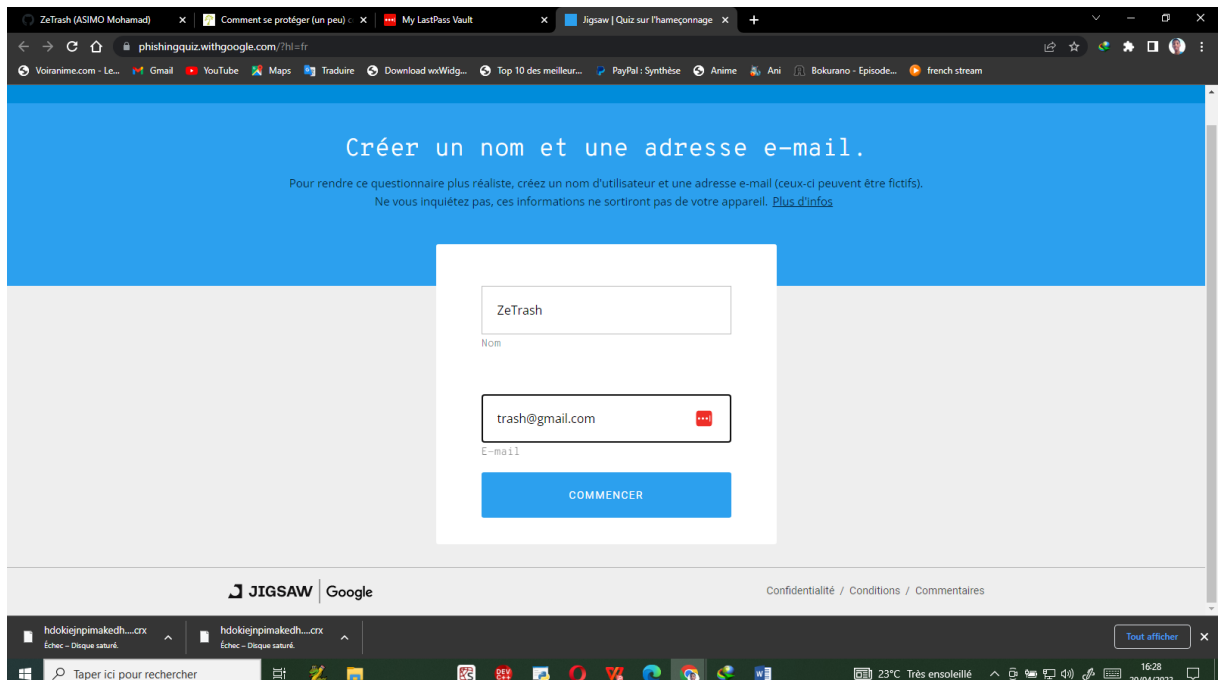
ZeTrash (ASIMO Mohamad) ×
Comment se protéger (un peu) ×
My LastPass Vault ×
Jigsaw | Quiz sur l'hameçonnage ×
+

phishingquiz.withgoogle.com/?hl=fr

Voiranime.com - Le... Gmail YouTube Maps Traduire Download wxWidg... Top 10 des meilleur... PayPal : Synthèse Anime Ani Bokurano - Episode... french stream

Créer un nom et une adresse e-mail.

Pour rendre ce questionnaire plus réaliste, créez un nom d'utilisateur et une adresse e-mail (ceux-ci peuvent être fictifs). Ne vous inquiétez pas, ces informations ne sortiront pas de votre appareil. Plus d'infos

ZeTrash
Nom

trash@gmail.com
E-mail

COMMENCER

JIGSAW | Google

Confidentialité / Conditions / Commentaires

hdokiejnpimakedh....crx
Échec – Disque saturé.

hdokiejnpimakedh....crx
Échec – Disque saturé.

Tout afficher ×

Taper ici pour rechercher

23°C Très ensoleillé
16:28
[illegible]